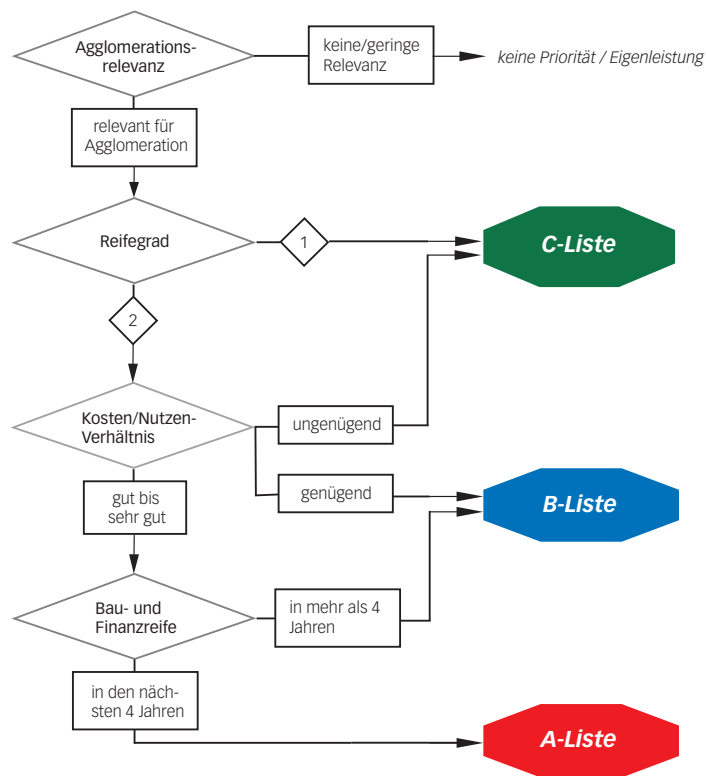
Agglomerationsrelevanz

keine/geringe Relevanz

keine Priorität / Eigenleistung

relevant für Agglomeration

Reifegrad

1

C-Liste

2

Kosten/Nutzen-Verhältnis

ungenügend

genügend

B-Liste

gut bis sehr gut

Bau- und Finanzreife

in mehr als 4 Jahren

in den nächsten 4 Jahren

A-Liste